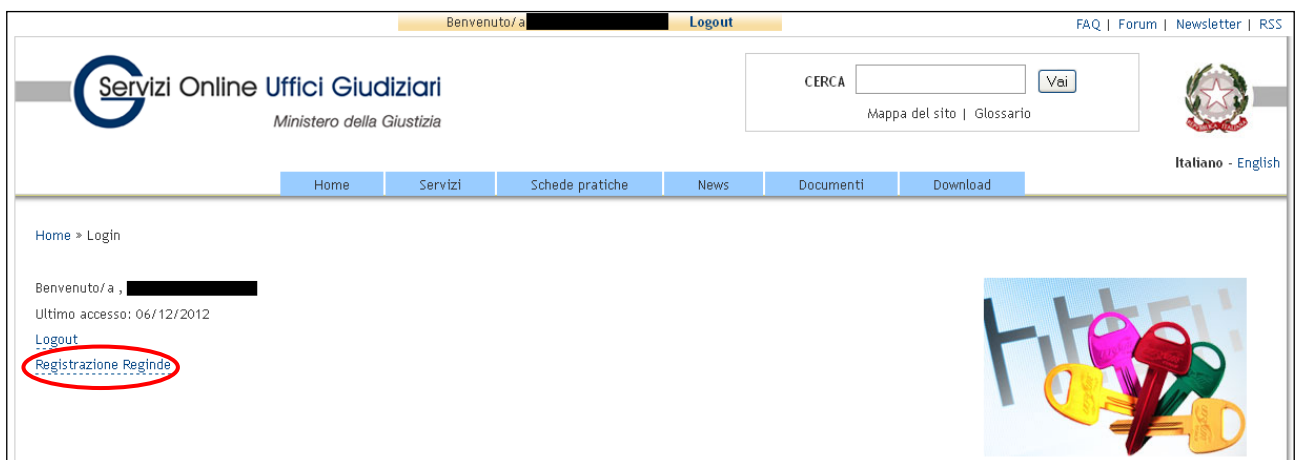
Benvenuto/a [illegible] Logout

FAQ | Forum | Newsletter | RSS

Servizi Online Uffici Giudiziari

Ministero della Giustizia

CERCA Vai

Mappa del sito | Glossario

Italiano - English

Home Servizi Schede pratiche News Documenti Download

Home » Login

Benvenuto/a , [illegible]

Ultimo accesso: 06/12/2012

Logout

Registrazione Reginde

http: